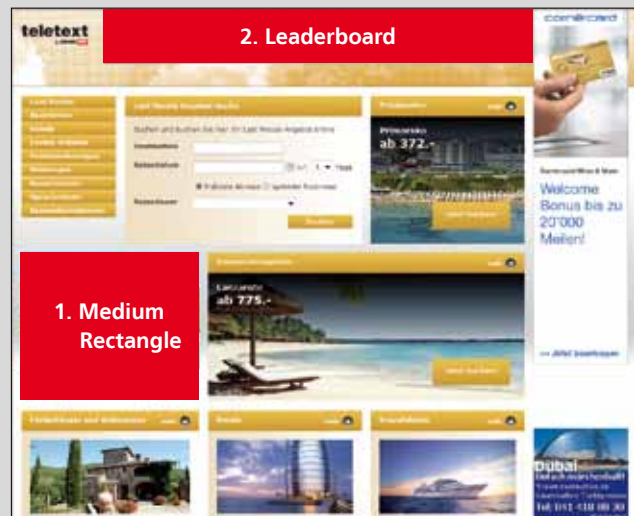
teletext

2. Leaderboard

cornèrcard

Last Minute Angebote Suche

Suchen und buchen Sie hier Ihr Last Minute Angebot online

Prinzessin ab 372.-

Welcome Bonus bis zu 20'000 Meilen!

1. Medium Rectangle

ab 775.-

Dubai